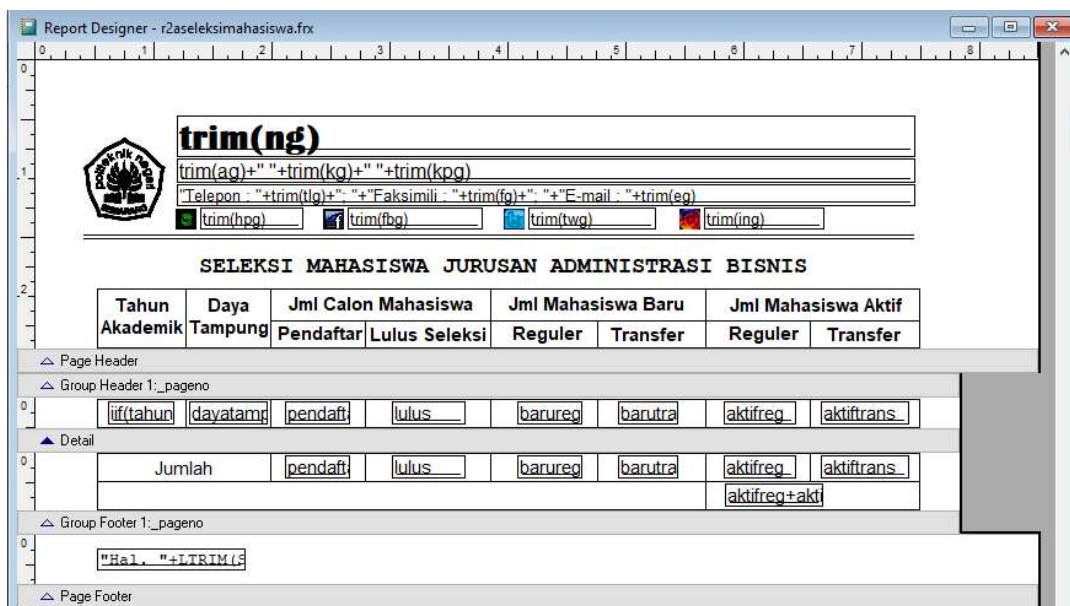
Report Designer - r2aseleksimahasiswa.frx

0 1 2 3 4 5 6 7 8

0

1

2

trim(ng)

trim(ag)+" "+trim(kg)+" "+trim(kpg)

"Telepon : "+trim(tlg)+"; "+"Faksimili : "+trim(fg)+"; "+"E-mail : "+trim(eg)

trim(hpg) trim(fbg) trim(twg) trim(ing)

SELEKSI MAHASISWA JURUSAN ADMINISTRASI BISNIS

| Tahun Akademik | Daya Tampung | Jml Calon Mahasiswa | | Jml Mahasiswa Baru | | Jml Mahasiswa Aktif | |
|---|---|---|---|---|---|---|---|
| | | Pendaftar | Lulus Seleksi | Reguler | Transfer | Reguler | Transfer |

Page Header

Group Header 1:_pageno

0

| iif(tahun | dayatamp | pendaft | lulus | barureg | barutra | aktifreg | aktiftrans |
|---|---|---|---|---|---|---|---|

Detail

0

| Jumlah | | pendaft | lulus | barureg | barutra | aktifreg | aktiftrans |
|---|---|---|---|---|---|---|---|
| | | | | | | aktifreg+akti | |

Group Footer 1:_pageno

0

"Hal. "+LTRIM(S

Page Footer